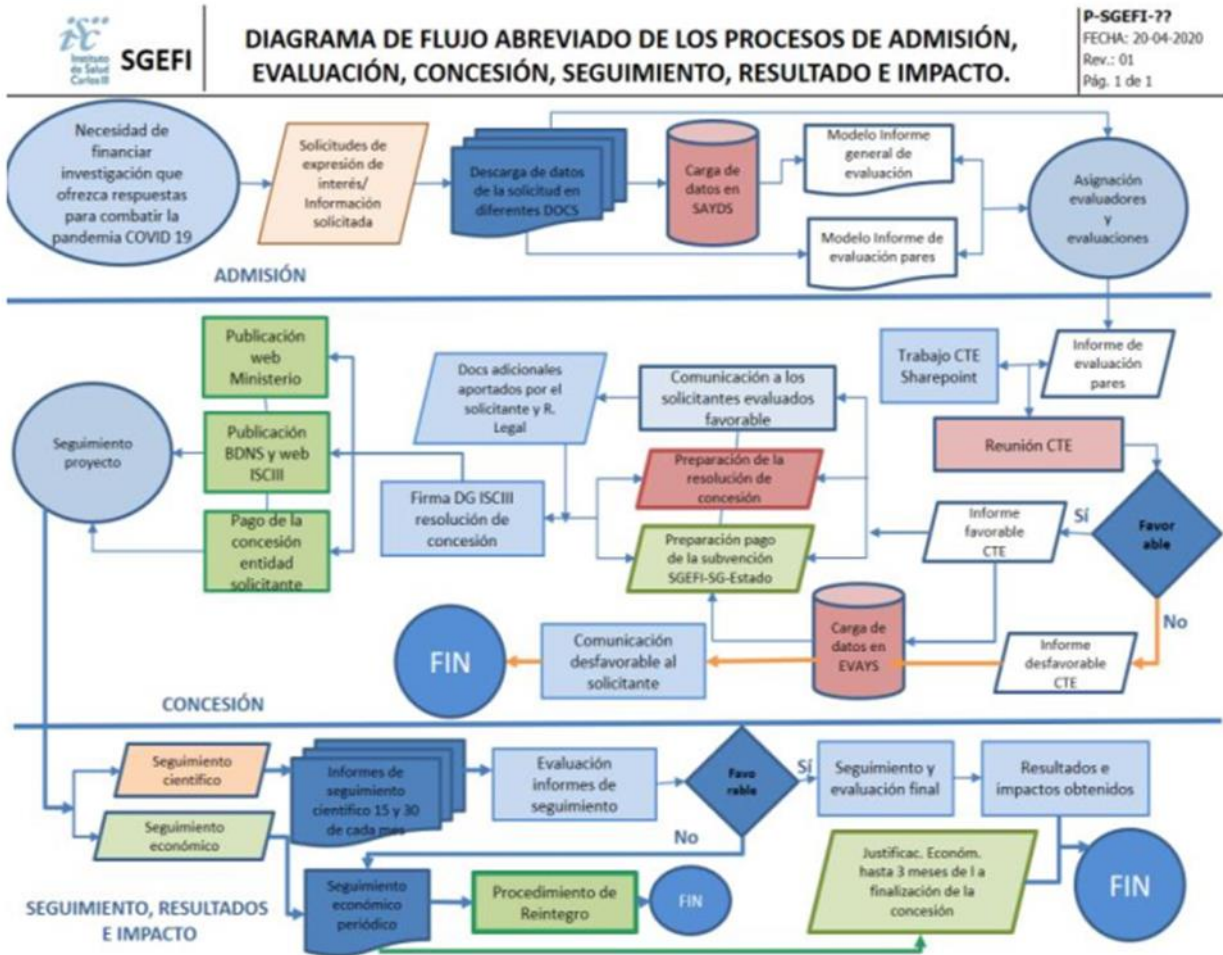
Instituto de Salud Carlos III

SGEFI

DIAGRAMA DE FLUJO ABREVIADO DE LOS PROCESOS DE ADMISIÓN, EVALUACIÓN, CONCESIÓN, SEGUIMIENTO, RESULTADO E IMPACTO.

P-SGEFI-??
FECHA: 20-04-2020
Rev.: 01
Pág. 1 de 1

Necesidad de financiar investigación que ofrezca respuestas para combatir la pandemia COVID 19

Solicitudes de expresión de interés/ Información solicitada

Descarga de datos de la solicitud en diferentes DOCS

Carga de datos en SAYDS

Modelo Informe general de evaluación

Modelo Informe de evaluación pares

Asignación evaluadores y evaluaciones

ADMISIÓN

Publicación web Ministerio

Publicación BDNS y web ISCIII

Pago de la concesión entidad solicitante

Seguimiento proyecto

Docs adicionales aportados por el solicitante y R. Legal

Comunicación a los solicitantes evaluados favorable

Preparación de la resolución de concesión

Firma DG ISCIII resolución de concesión

Preparación pago de la subvención SGEFI-SG-Estado

Trabajo CTE Sharepoint

Informe de evaluación pares

Reunión CTE

Favor able

SÍ

Informe favorable CTE

No

FIN

Comunicación desfavorable al solicitante

Carga de datos en EVAYS

Informe desfavorable CTE

CONCESIÓN

Seguimiento científico

Informes de seguimiento científico 15 y 30 de cada mes

Evaluación informes de seguimiento

Favo rable

SÍ

Seguimiento y evaluación final

Resultados e impactos obtenidos

Seguimiento económico

No

Seguimiento económico periódico

Procedimiento de Reintegro

FIN

Justificac. Económ. hasta 3 meses de l a finalización de la concesión

FIN

SEGUIMIENTO, RESULTADOS E IMPACTO